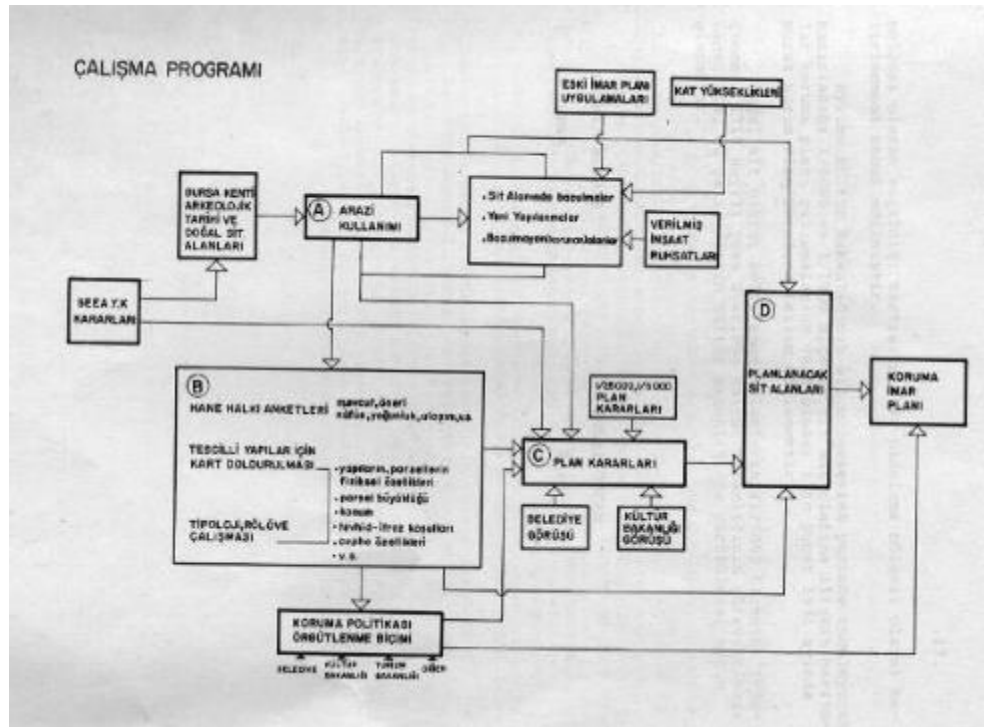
ÇALIŞMA PROGRAMI

ESKİ İMAR PLANI UYGULAMALARI

KAT YÜKSEKLİKLERİ

BURSA KENTİ ARKEOLOJİK TARİHİ VE DOĞAL SİT ALANLARI

(A) ARAZİ KULLANIMI

• Sit Alanında bozulmalar
• Yeni Yapılanmalar
• Bozulmayan korunacaklar

VERİLMİŞ İNŞAAT RUHSATLARI

GEEA Y.K KARARLARI

(D) PLANLANACAK SİT ALANLARI

KORUMA İMAR PLANI

(B)
HANE HALKI ANKETLERİ mevcut, nüfus, yoğunluk, ulaşım, vs.

TESCİLLİ YAPILAR İÇİN KART DOLDURULMASI
- yapıların, parsellerin fiziksel özellikleri
- parsel büyüklüğü
- konum
- tavan-itfaz kotları
- cephe özellikleri
- v.s.

TİPOLOJİ, RÖLÖVE ÇALIŞMASI

1/25000, 1/5000 PLAN KARARLARI

(C) PLAN KARARLARI

BELEDİYE GÖRÜŞÜ

KÜLTÜR BAKANLIĞI GÖRÜŞÜ

KORUMA POLİTİKASI ÖRGÜTLENME BİÇİMİ

BELEDİYE
KÜLTÜR BAKANLIĞI
TURİZM BAKANLIĞI
DİĞER